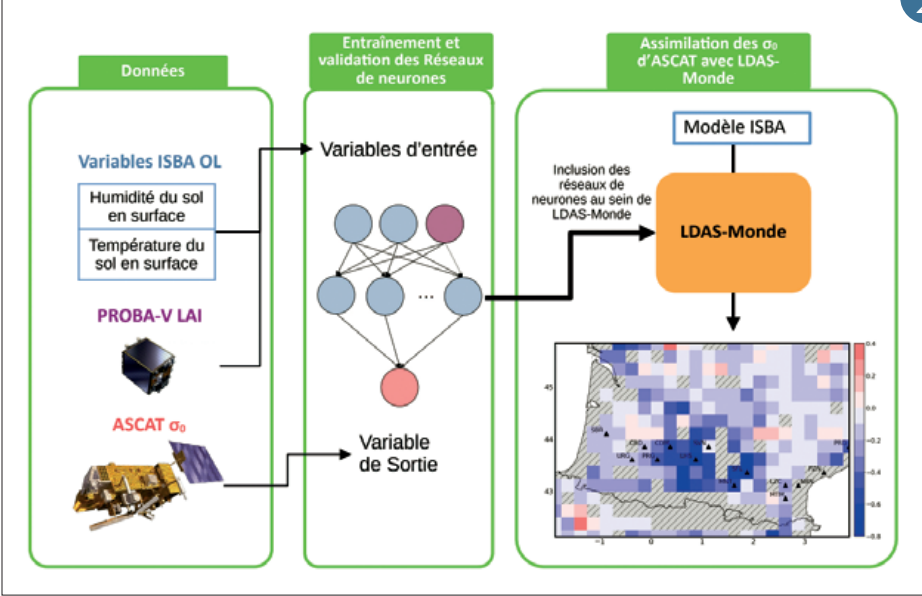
Données

Entraînement et validation des Réseaux de neurones

Assimilation des $\sigma_0$ d'ASCAT avec LDAS-Monde

Variables ISBA OL

Humidité du sol en surface

Température du sol en surface

PROBA-V LAI

ASCAT $\sigma_0$

Variables d'entrée

...

Variable de Sortie

Modèle ISBA

Inclusion des réseaux de neurones au sein de LDAS-Monde

LDAS-Monde

45

44

43

-1

0

1

2

3

0.4

0.2

0.0

-0.2

-0.4

-0.6

-0.8